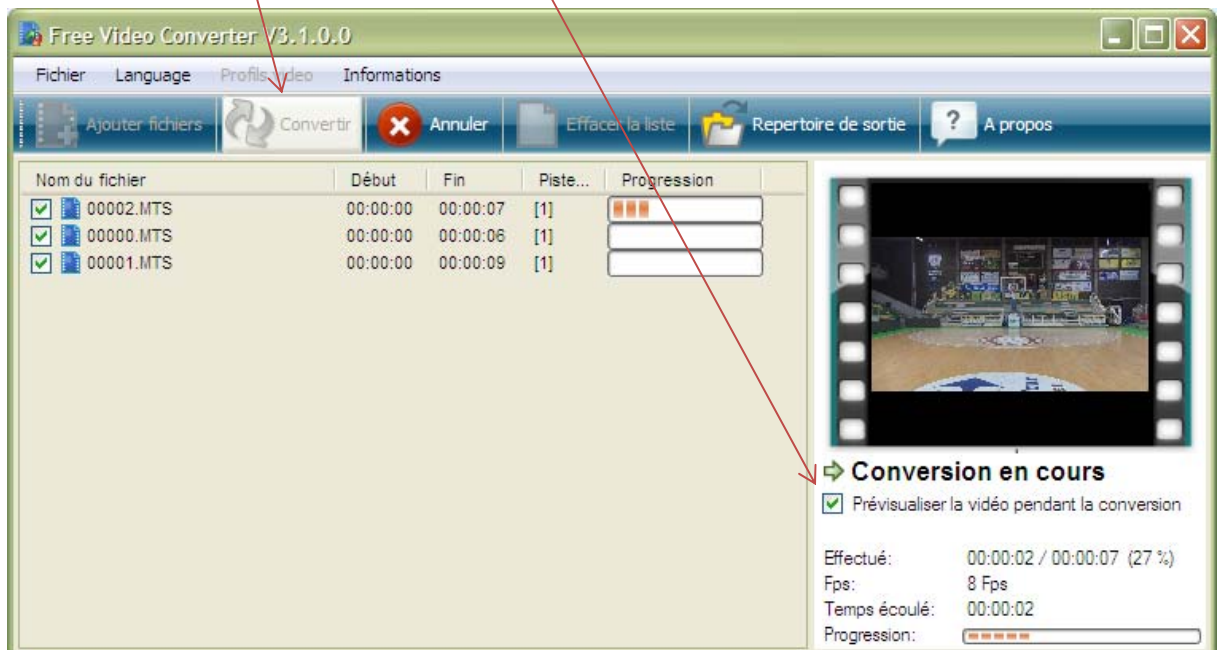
Free Video Converter V3.1.0.0

Fichier Language Profils vidéo Informations

Ajouter fichiers Convertir Annuler Effacer la liste Repertoire de sortie A propos

| Nom du fichier | Début | Fin | Piste... | Progression |
|---|---|---|---|---|
| 00002.MTS | 00:00:00 | 00:00:07 | [1] | |
| 00000.MTS | 00:00:00 | 00:00:06 | [1] | |
| 00001.MTS | 00:00:00 | 00:00:09 | [1] | |

Conversion en cours

Prévisualiser la vidéo pendant la conversion

Effectué: 00:00:02 / 00:00:07 (27 %)
Fps: 8 Fps
Temps écoulé: 00:00:02
Progression: